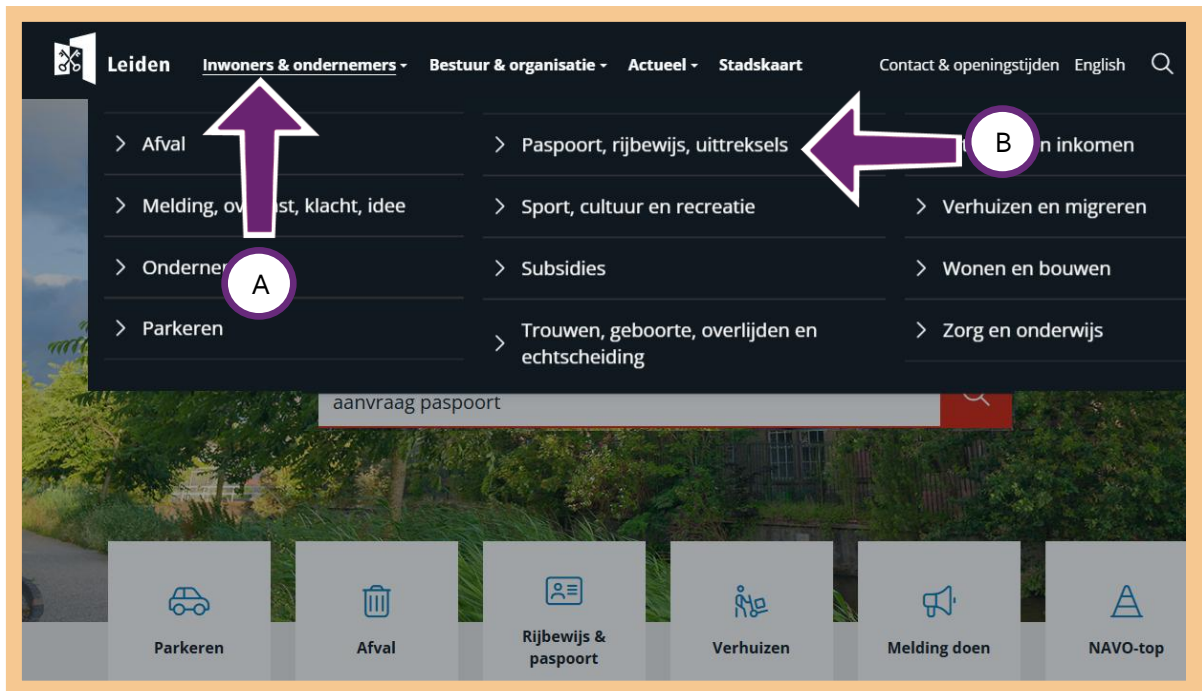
Leiden Inwoners & ondernemers Bestuur & organisatie Actueel Stadskaart Contact & openingstijden English

Afval

Melding, ov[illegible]st, klacht, idee

Onderne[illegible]

Parkeren

Paspoort, rijbewijs, uittreksels

Sport, cultuur en recreatie

Subsidies

Trouwen, geboorte, overlijden en echtscheiding

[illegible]n inkomen

Verhuizen en migreren

Wonen en bouwen

Zorg en onderwijs

A

B

aanvraag paspoort

Parkeren

Afval

Rijbewijs & paspoort

Verhuizen

Melding doen

NAVO-top